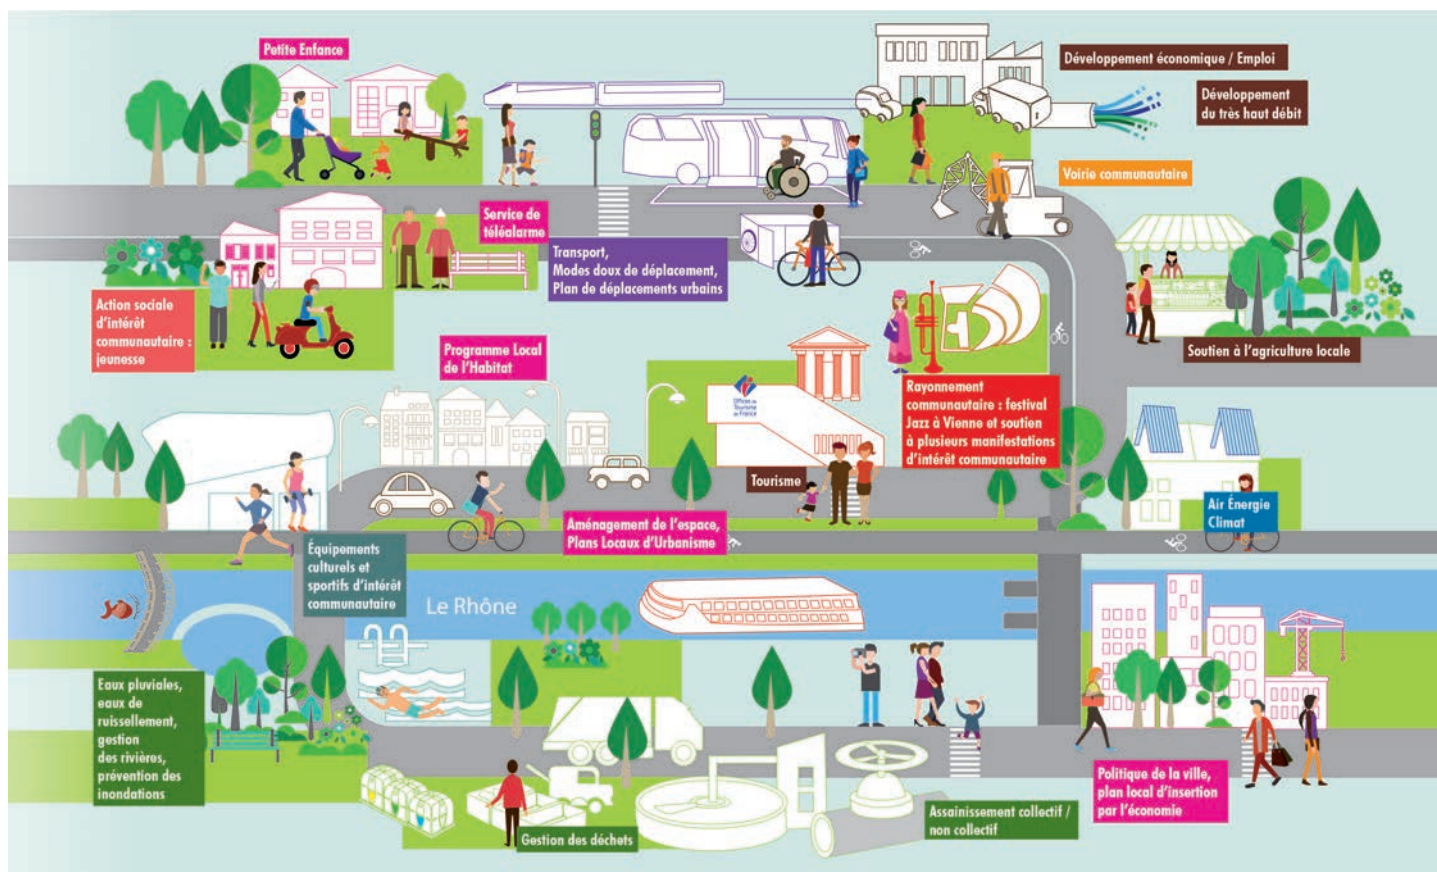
Petite Enfance

Développement économique / Emploi

Développement du très haut débit

Voirie communautaire

Service de téléalarme

Transport, Modes doux de déplacement, Plan de déplacements urbains

Action sociale d'intérêt communautaire : jeunesse

Soutien à l'agriculture locale

Programme Local de l'Habitat

Office de Tourisme de France

Rayonnement communautaire : festival Jazz à Vienne et soutien à plusieurs manifestations d'intérêt communautaire

Tourisme

Air Énergie Climat

Aménagement de l'espace, Plans Locaux d'Urbanisme

Équipements culturels et sportifs d'intérêt communautaire

Le Rhône

Eaux pluviales, eaux de ruissellement, gestion des rivières, prévention des inondations

Politique de la ville, plan local d'insertion par l'économie

Assainissement collectif / non collectif

Gestion des déchets